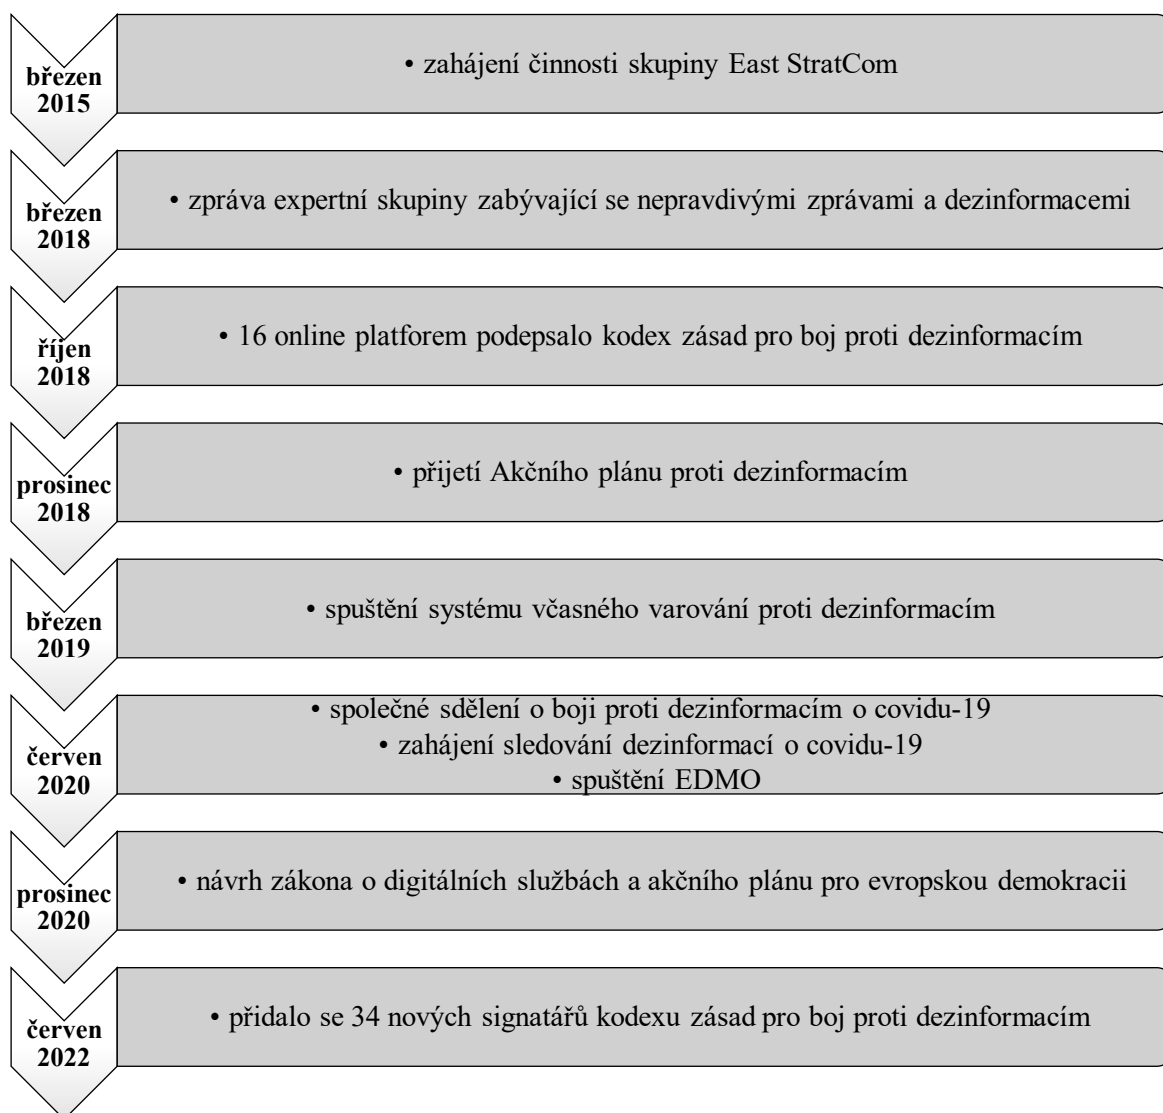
březen 2015
• zahájení činnosti skupiny East StratCom

březen 2018
• zpráva expertní skupiny zabývající se nepravdivými zprávami a dezinformacemi

říjen 2018
• 16 online platforem podepsalo kodex zásad pro boj proti dezinformacím

prosinec 2018
• přijetí Akčního plánu proti dezinformacím

březen 2019
• spuštění systému včasného varování proti dezinformacím

červen 2020
• společné sdělení o boji proti dezinformacím o covidu-19
• zahájení sledování dezinformací o covidu-19
• spuštění EDMO

prosinec 2020
• návrh zákona o digitálních službách a akčního plánu pro evropskou demokracii

červen 2022
• přidalo se 34 nových signatářů kodexu zásad pro boj proti dezinformacím